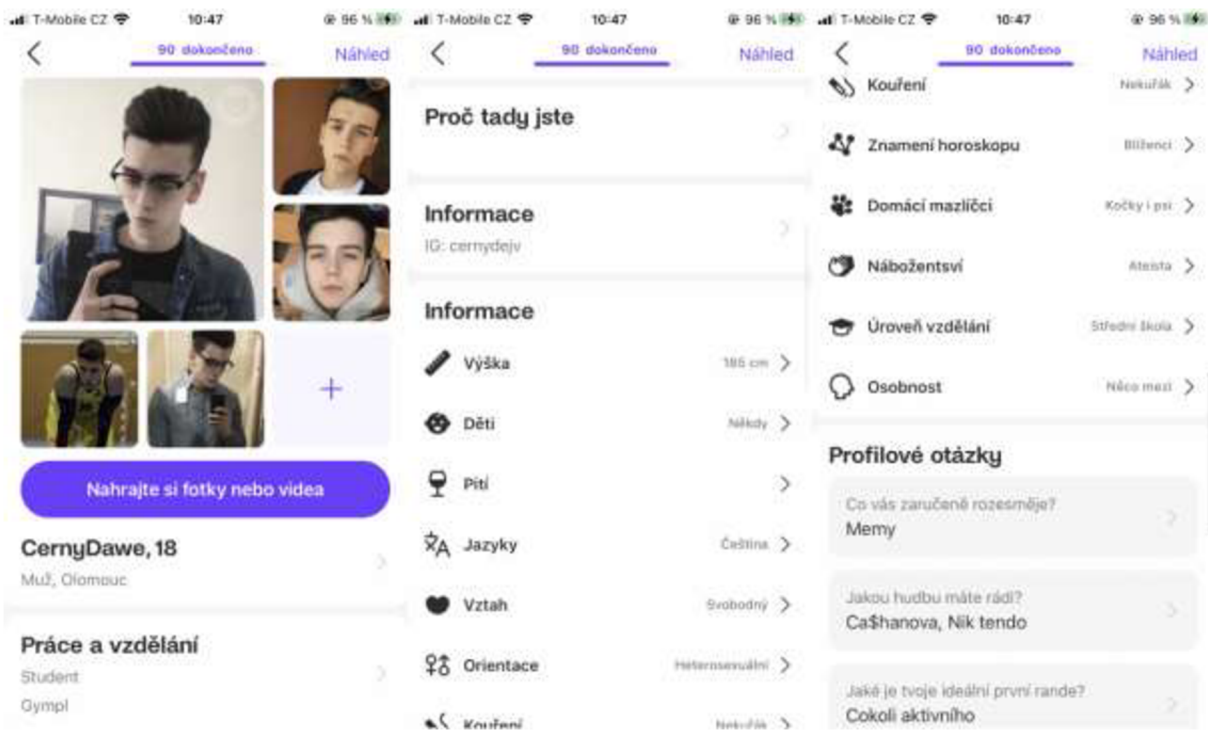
T-Mobile CZ 10:47 96 %

90 dokončeno
Náhled

+

Nahrajte si fotky nebo videa

CernyDawe, 18
Muž, Olomouc

Práce a vzdělání
Student
Gympl

T-Mobile CZ 10:47 96 %

90 dokončeno
Náhled

Proč tady jste

Informace
IG: cernydejv

Informace
Výška 185 cm
Děti Někdy
Pití
Jazyky Čeština
Vztah Svobodný
Orientace Heterosexuální
Kouření Nekuřák

T-Mobile CZ 10:47 96 %

90 dokončeno
Náhled

Kouření Nekuřák
Znamení horoskopu Blíženci
Domácí mazlíčci Kočky i psi
Náboženství Ateista
Úroveň vzdělání Střední škola
Osobnost Něco mezi

Profilové otázky
Co vás zaručeně rozesměje?
Memy

Jakou hudbu máte rádi?
Ca$hanova, Nik tendo

Jaké je tvoje ideální první rande?
Cokoli aktivního